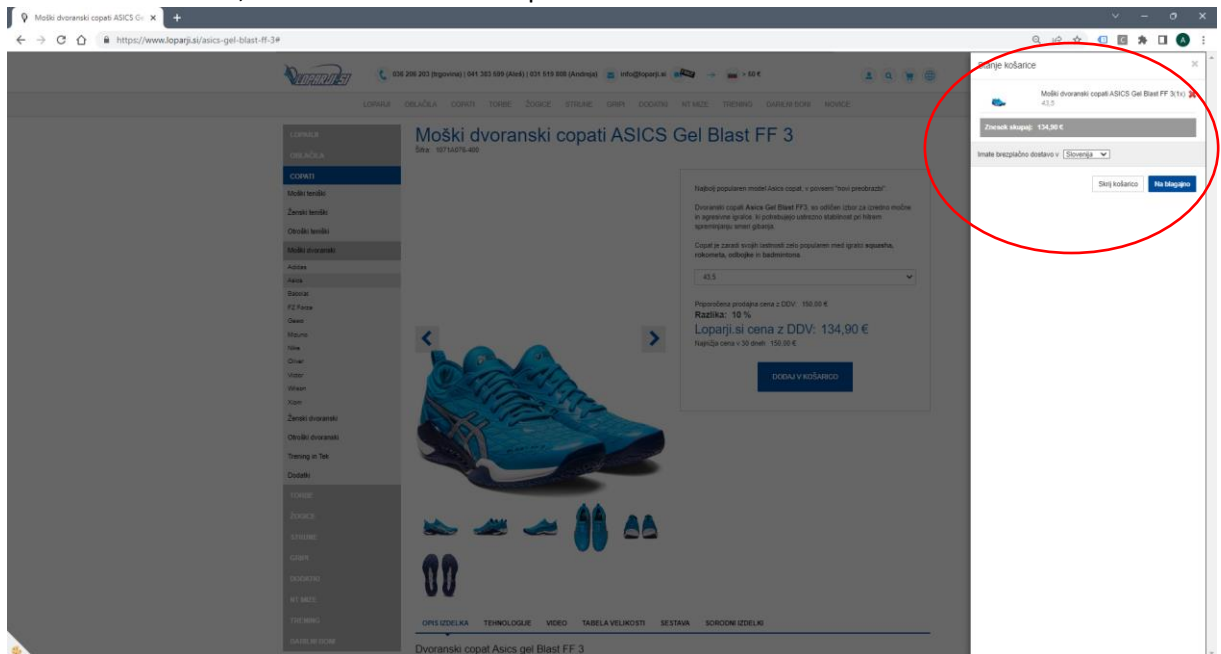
Moški dvoranski copati ASICS Ge ×

https://www.loparji.si/asics-gel-blast-ff-3#

036 206 203 (trgovina) | 041 383 599 (Aleš) | 031 519 808 (Andreja) info@loparji.si > 50 €

LOPARJI OBLAČILA COPATI TORBE ŽOGICE STRUNE GRIPI DODATKI NT MIZE TRENING GARLIN DOM NOVICE

LOPARJI
OBLAČILA
COPATI
Moški teniški
Ženski teniški
Otroški teniški
Moški dvoranski
Adidas
Asics
Babolat
FZ Forza
Gewo
Mizuno
Nike
Oliver
Victor
Wilson
Xiom
Ženski dvoranski
Otroški dvoranski
Trening in Tek
Dodatki
TORBE
ŽOGICE
STRUNE
GRIPI
DODATKI
NT MIZE
TRENING
GARLIN DOM

Moški dvoranski copati ASICS Gel Blast FF 3
Šifra: 1071A076-400

Najbolj populareni model Asics copat, v povsem "novi preobrazbi"

Dvoranski copati Asics Gel Blast FF3, so odličen izbor za izredno močne in agresivne igralce, ki potrebujejo ustrezno stabilnost pri hitrem spreminjanju smeri gibanja.

Copat je zaradi svojih lastnosti zelo populareni med igralci squasha, rokometa, odbojke in badmintona.

43,5

Priporočena prodajna cena z DDV: 150,00 €
Razlika: 10 %
Loparji.si cena z DDV: 134,90 €
Najnižja cena v 30 dneh: 150,00 €

DODAJ V KOŠARICO

OPIS IZDELKA TEHNOLOGIJE VIDEO TABELA VELIKOSTI SESTAVA SORODNI IZDELKI

Dvoranski copat Asics gel Blast FF 3

Stanje košarice ×

Moški dvoranski copati ASICS Gel Blast FF 3(1x)
43,5

Znesek skupaj: 134,90 €

Imate brezplačno dostavo v Slovenija

Skrij košarico Na blagajno